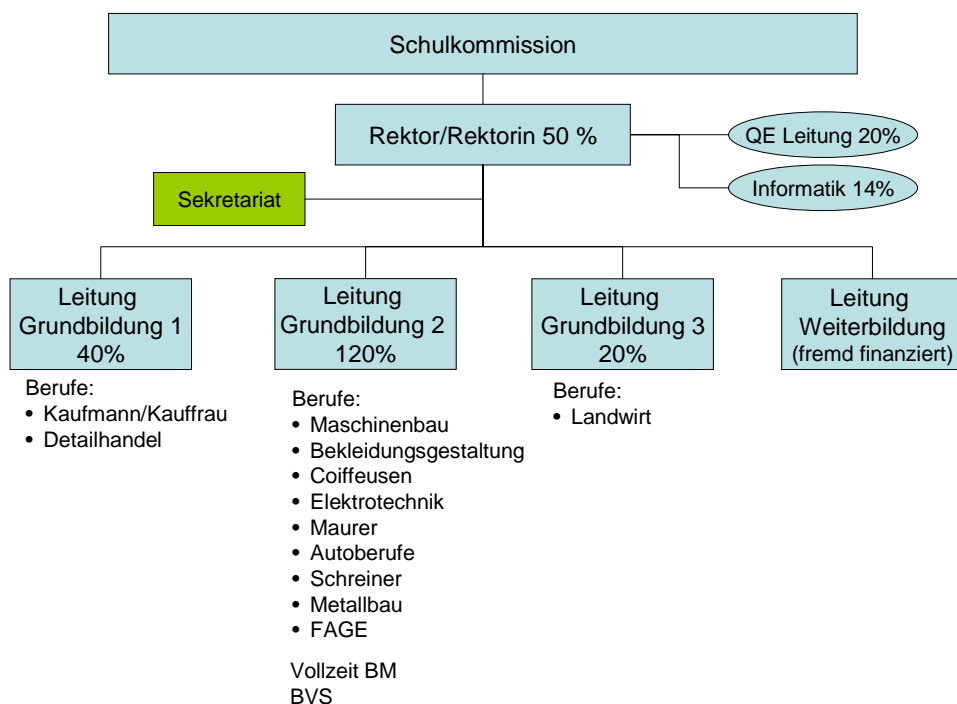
Schulkommission

Rektor/Rektorin 50 %

QE Leitung 20%

Informatik 14%

Sekretariat

Leitung Grundbildung 1 40%

Berufe:
• Kaufmann/Kauffrau
• Detailhandel

Leitung Grundbildung 2 120%

Berufe:
• Maschinenbau
• Bekleidungsgestaltung
• Coiffeusen
• Elektrotechnik
• Maurer
• Autoberufe
• Schreiner
• Metallbau
• FAGE

Vollzeit BM
BVS

Leitung Grundbildung 3 20%

Berufe:
• Landwirt

Leitung Weiterbildung (fremd finanziert)